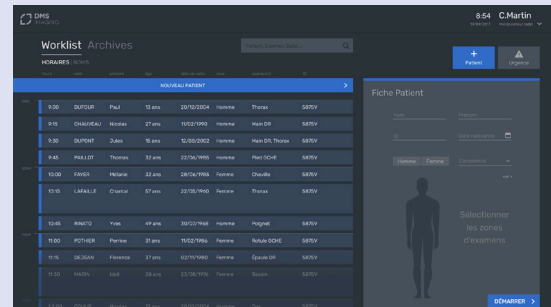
DMS IMAGING

8:54 C.Martin

Worklist Archives

HORAIRES NOMS

+ Patient

Urgence

NOUVEAU PATIENT

| 9:00 | DUFOUR | Paul | 12 ans | 20/12/2004 | Homme | Thorax | 5875V |
|---|---|---|---|---|---|---|---|
| 9:15 | CHAUVEAU | Nicolas | 27 ans | 11/02/1990 | Homme | Main DR | 5875V |
| 9:30 | DUPONT | Jules | 15 ans | 12/05/2002 | Homme | Main DR, Thorax | 5875V |
| 9:45 | PAILLOT | Thomas | 32 ans | 22/06/1985 | Homme | Pied GCHE | 5875V |
| 10:00 | FAVIER | Mélanie | 32 ans | 28/06/1988 | Femme | Cheville | 5875V |
| 10:15 | LAFAILLE | Chantal | 57 ans | 22/05/1960 | Femme | Thorax | 5875V |
| 10:45 | RINATO | Yves | 49 ans | 30/07/1968 | Homme | Poignet | 5875V |
| 11:00 | POTHIER | Perrine | 31 ans | 11/02/1986 | Femme | Rotule GCHE | 5875V |
| 11:15 | DESSAN | Florence | 37 ans | 02/11/1980 | Femme | Épaule DR | 5875V |
| 11:30 | MARIN | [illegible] | 28 ans | 23/08/1989 | Femme | Bassin | 5875V |

Fiche Patient

Nom

Prénom

Date naissance

Homme Femme

Selectionner les zones d'examens

DÉMARRER >